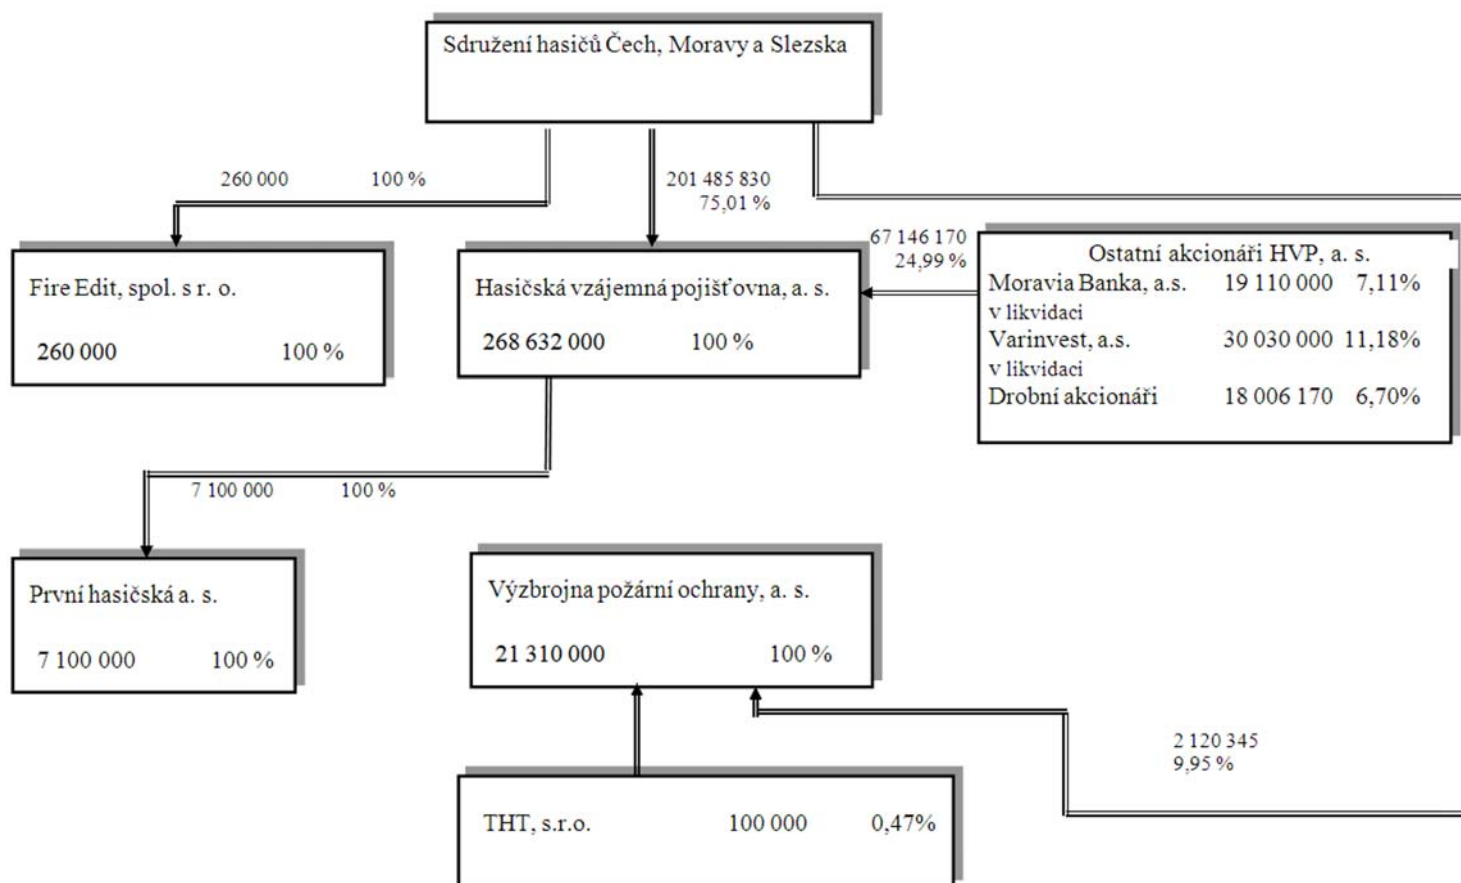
Sdružení hasičů Čech, Moravy a Slezska

260 000 100 %

201 485 830
75,01 %

Fire Edit, spol. s r. o.

260 000 100 %

Hasičská vzájemná pojišťovna, a. s.

268 632 000 100 %

67 146 170
24,99 %

Ostatní akcionáři HVP, a. s.

| | | |
|---|---|---|
| Moravia Banka, a.s. v likvidaci | 19 110 000 | 7,11% |
| Varinvest, a.s. v likvidaci | 30 030 000 | 11,18% |
| Drobní akcionáři | 18 006 170 | 6,70% |

7 100 000 100 %

První hasičská a. s.

7 100 000 100 %

Výzbrojna požární ochrany, a. s.

21 310 000 100 %

2 120 345
9,95 %

THT, s.r.o. 100 000 0,47%